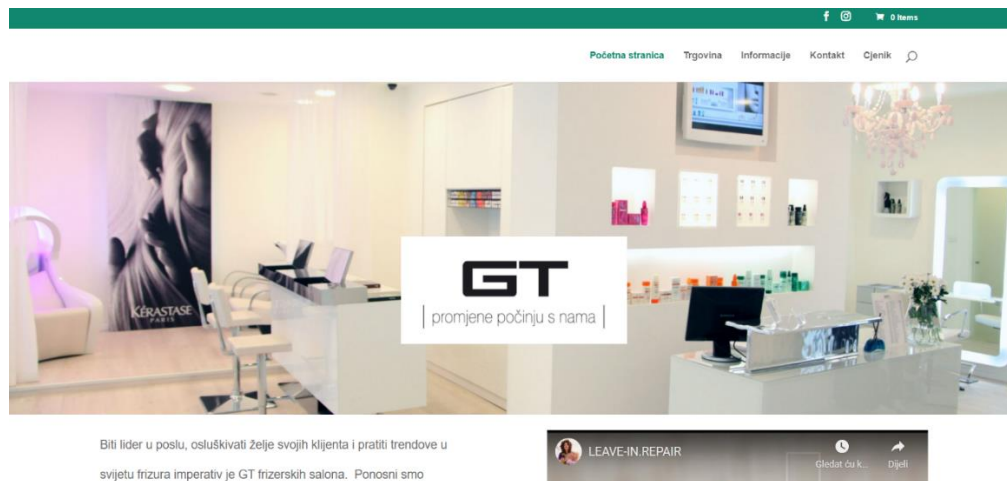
f 0 Items

Početna stranica Trgovina Informacije Kontakt Cjenik

KÉRASTASE PARIS

GT
| promjene počinju s nama |

Biti lider u poslu, osluškivati želje svojih klijenta i pratiti trendove u svijetu frizura imperativ je GT frizerskih salona. Ponosni smo

LEAVE-IN.REPAIR
Gledat ću k... Dijeli